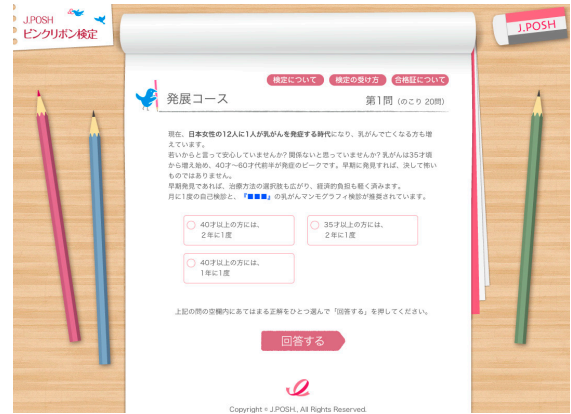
J.POSH
ピンクリボン検定

J.POSH

検定について　検定の受け方　合格証について

発展コース

第1問（のこり 20問）

現在、日本女性の12人に1人が乳がんを発症する時代になり、乳がんで亡くなる方も増えています。
若いからと言って安心していませんか? 関係ないと思っていませんか? 乳がんは35才頃から増え始め、40才〜60才代前半が発症のピークです。早期に発見すれば、決して怖いものではありません。
早期発見であれば、治療方法の選択肢も広がり、経済的負担も軽く済みます。
月に1度の自己検診と、『■■■』の乳がんマンモグラフィ検診が推奨されています。

40才以上の方には、2年に1度

35才以上の方には、2年に1度

40才以上の方には、1年に1度

上記の問の空欄内にあてはまる正解をひとつ選んで「回答する」を押してください。

回答する

Copyright © J.POSH, All Rights Reserved.